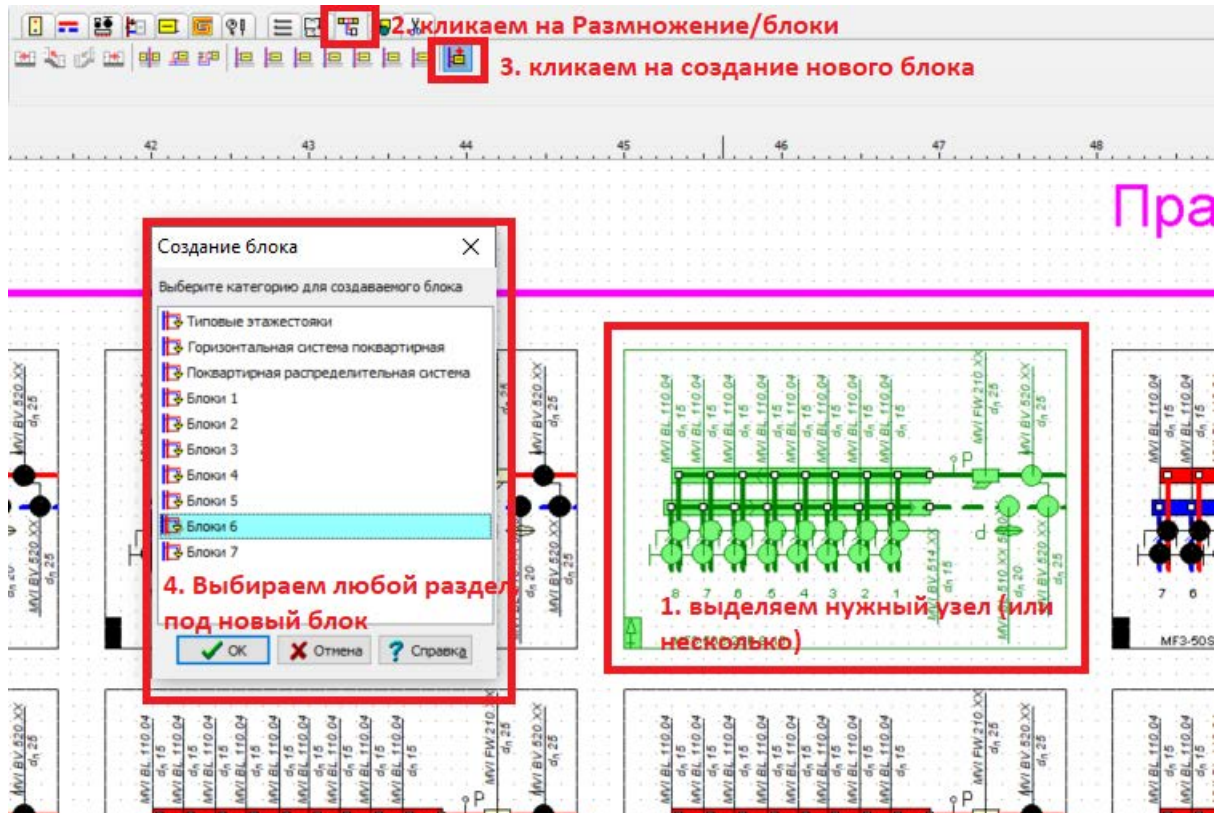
2. кликаем на Размножение/блоки

3. кликаем на создание нового блока

42 43 44 45 46 47 48

Пра

Создание блока

Выберите категорию для создаваемого блока

Типовые этажестояки
Горизонтальная система поквартирная
Поквартирная распределительная система
Блоки 1
Блоки 2
Блоки 3
Блоки 4
Блоки 5
Блоки 6
Блоки 7

4. Выбираем любой раздел под новый блок

OK
Отмена
Справка

1. выделяем нужный узел (или несколько)

MVI BL 110.04 $d_n$ 15
MVI FW 210.XX
MVI BV 520.XX $d_n$ 25
MVI BV 514.XX $d_n$ 15
MVI 510.XX $d_n$ 20
8 7 6 5 4 3 2 1
7 6
MF3-50S